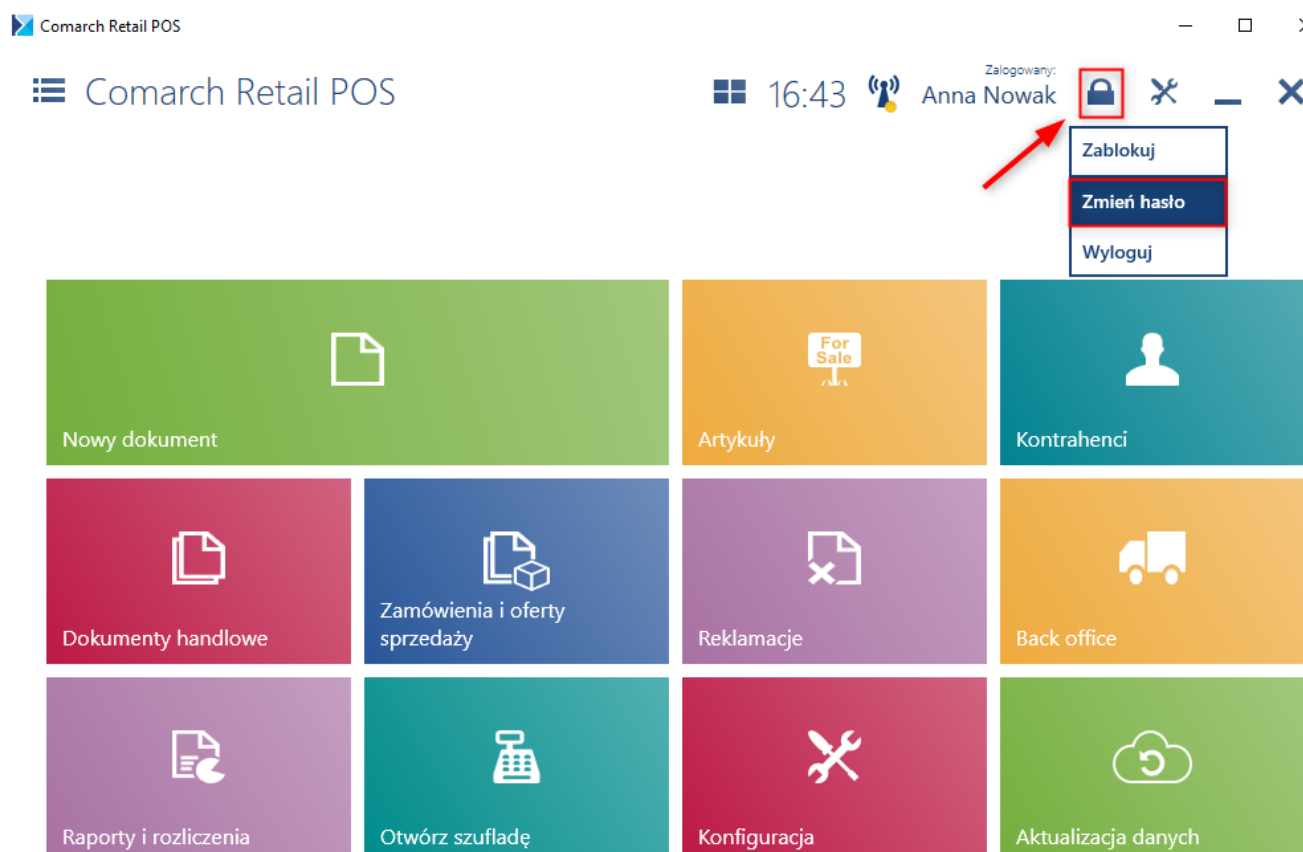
Comarch Retail POS

Comarch Retail POS

16:43

Zalogowany:
Anna Nowak

Zablokuj

Zmień hasło

Wyloguj

Nowy dokument

For Sale

Artykuły

Kontrahenci

Dokumenty handlowe

Zamówienia i oferty sprzedaży

Reklamacje

Back office

Raporty i rozliczenia

Otwórz szufladę

Konfiguracja

Aktualizacja danych